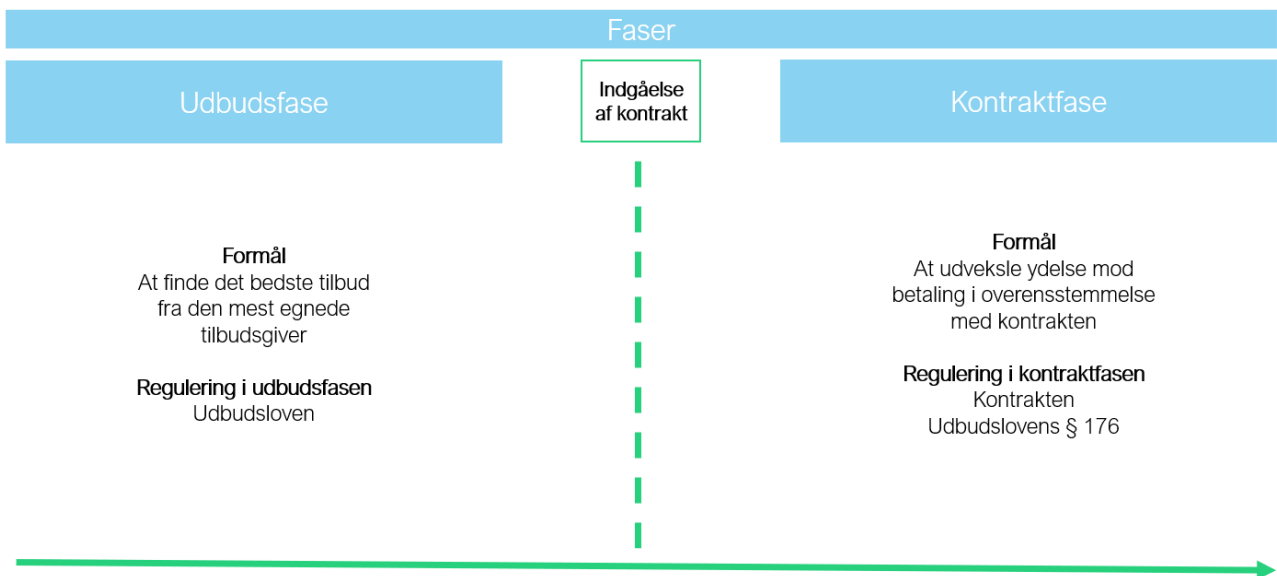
Faser

Udbudsfase

Indgåelse af kontrakt

Kontraktfase

Formål
At finde det bedste tilbud fra den mest egnede tilbudsgiver

Regulering i udbudsfasen
Udbudsloven

Formål
At udveksle ydelse mod betaling i overensstemmelse med kontrakten

Regulering i kontraktfasen
Kontrakten
Udbudslovens § 176